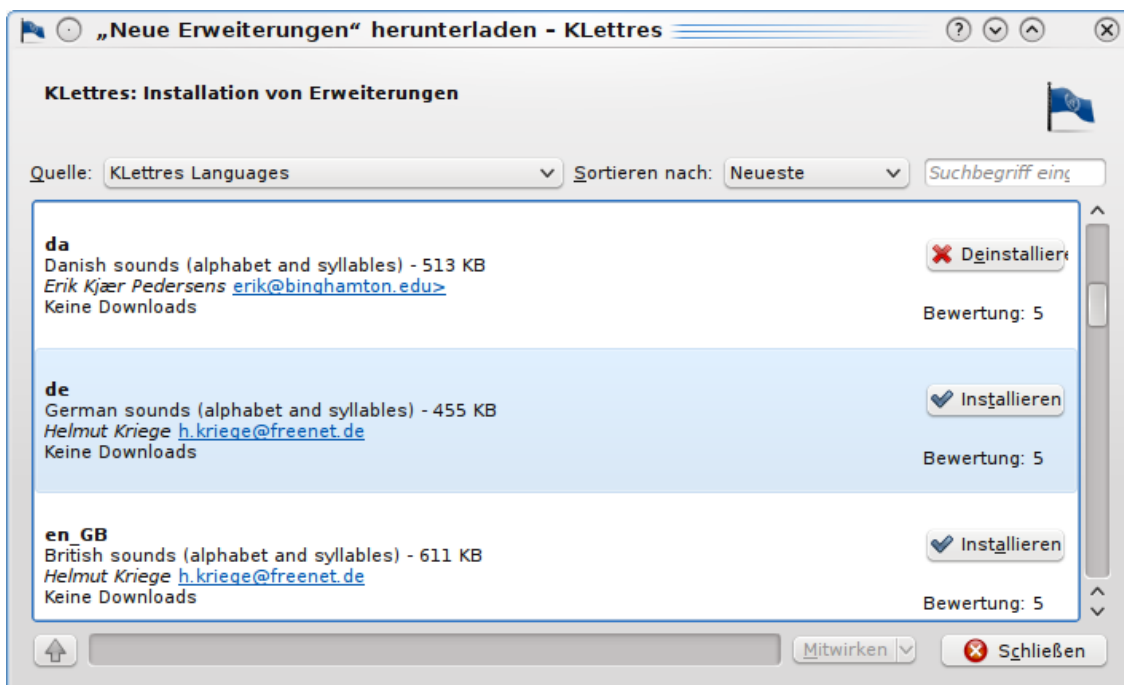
„Neue Erweiterungen“ herunterladen - KLettres

KLettres: Installation von Erweiterungen

Quelle: KLettres Languages

Sortieren nach: Neueste

Suchbegriff ein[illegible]

da
Danish sounds (alphabet and syllables) - 513 KB
Erik Kjær Pedersens erik@binghamton.edu>
Keine Downloads

Deinstalliere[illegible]

Bewertung: 5

de
German sounds (alphabet and syllables) - 455 KB
Helmut Kriege h.kriege@freenet.de
Keine Downloads

Installieren

Bewertung: 5

en_GB
British sounds (alphabet and syllables) - 611 KB
Helmut Kriege h.kriege@freenet.de
Keine Downloads

Installieren

Bewertung: 5

Mitwirken

Schließen